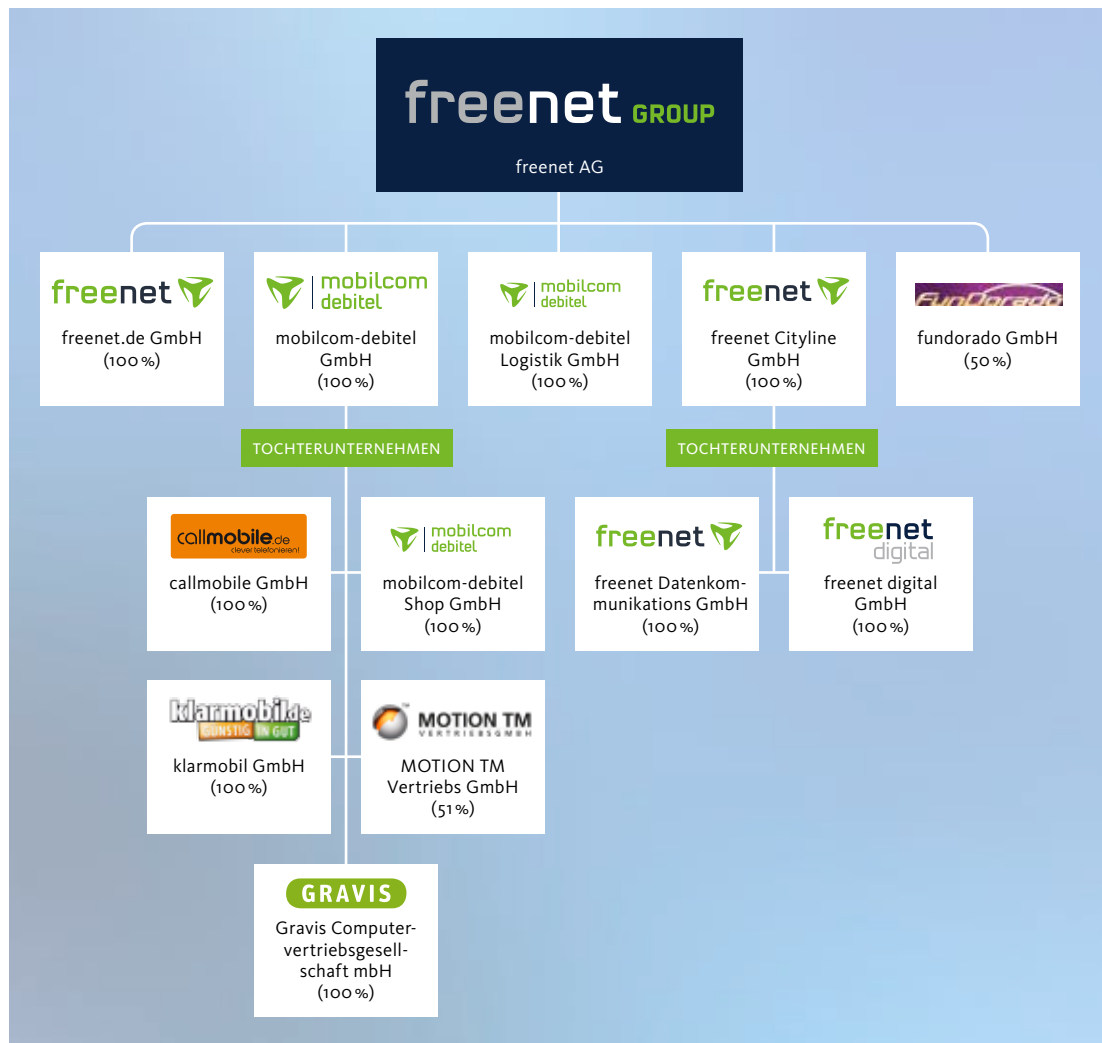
freenet GROUP

freenet AG

freenet

freenet.de GmbH (100 %)

mobilcom debitel

mobilcom-debitel GmbH (100 %)

mobilcom debitel

mobilcom-debitel Logistik GmbH (100 %)

freenet

freenet Cityline GmbH (100 %)

FunDorado

fundorado GmbH (50 %)

TOCHTERUNTERNEHMEN

TOCHTERUNTERNEHMEN

callmobile.de clever telefonieren!

callmobile GmbH (100 %)

mobilcom debitel

mobilcom-debitel Shop GmbH (100 %)

freenet

freenet Datenkommunikations GmbH (100 %)

freenet digital

freenet digital GmbH (100 %)

klarmobil.de GÜNSTIG IN GUT

klarmobil GmbH (100 %)

MOTION TM VERTRIEBSGMBH

MOTION TM Vertriebs GmbH (51 %)

GRAVIS

Gravis Computervertriebsgesellschaft mbH (100 %)